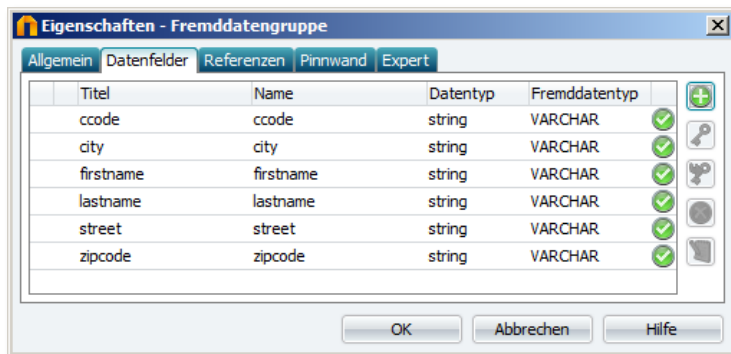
Eigenschaften - Fremddatengruppe

Allgemein | Datenfelder | Referenzen | Pinnwand | Expert

| | Titel | Name | Datentyp | Fremddatentyp |
|---|---|---|---|---|
| | ccode | ccode | string | VARCHAR |
| | city | city | string | VARCHAR |
| | firstname | firstname | string | VARCHAR |
| | lastname | lastname | string | VARCHAR |
| | street | street | string | VARCHAR |
| | zipcode | zipcode | string | VARCHAR |

OK | Abbrechen | Hilfe